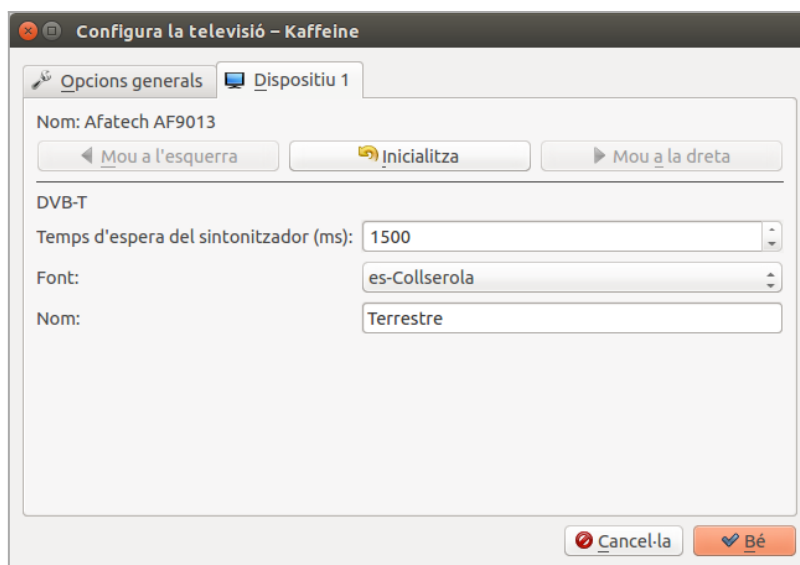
Configura la televisió – Kaffeine

Opcions generals
Dispositiu 1

Nom: Afatech AF9013

Mou a l'esquerra
Inicialitza
Mou a la dreta

DVB-T

Temps d'espera del sintonitzador (ms): 1500

Font: es-Collserola

Nom: Terrestre

Cancel·la
Bé